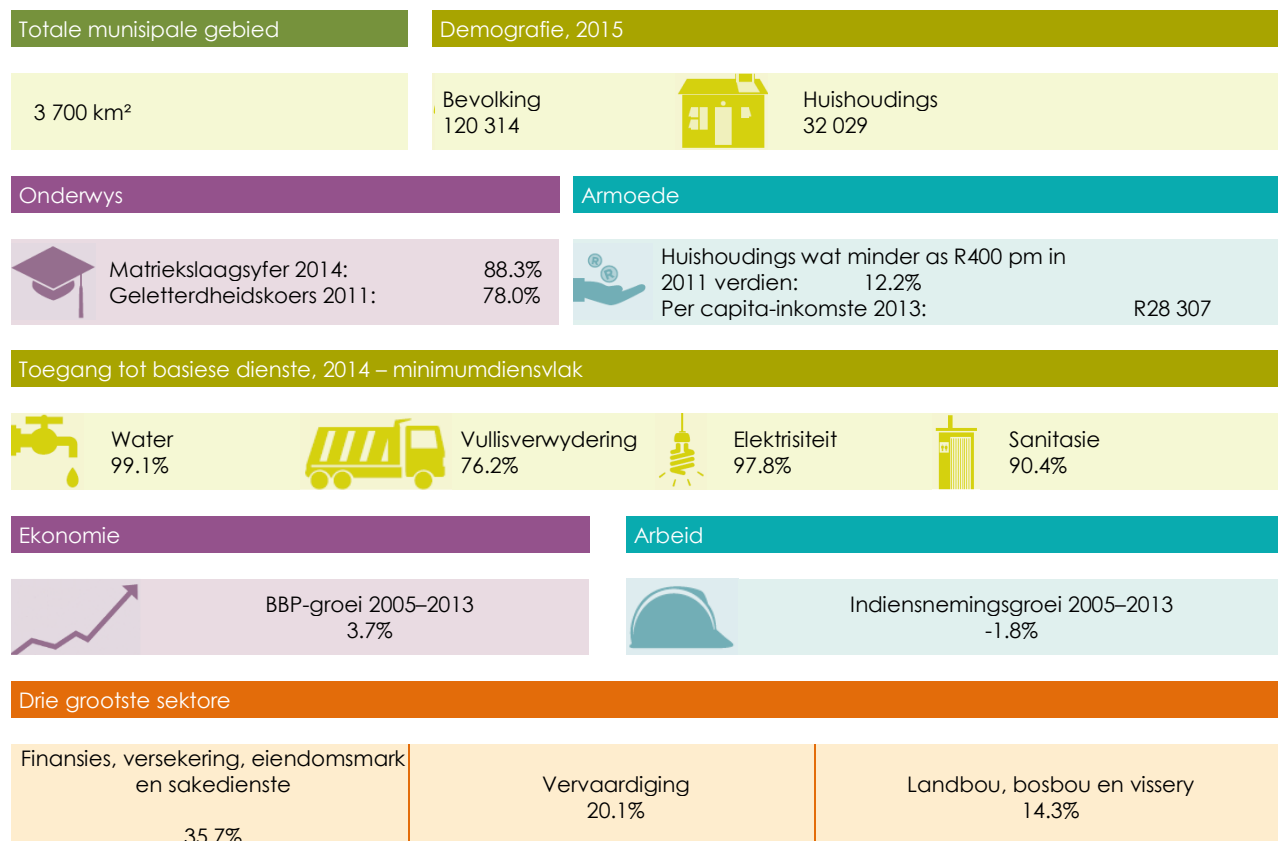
Totale munisipale gebied

3 700 km²

Demografie, 2015

Bevolking
120 314

Huishoudings
32 029

Onderwys

Matriekslaagsyfer 2014: 88.3%
Geletterdheidskoers 2011: 78.0%

Armoede

Huishoudings wat minder as R400 pm in 2011 verdien: 12.2%
Per capita-inkomste 2013: R28 307

Toegang tot basiese dienste, 2014 – minimumdiensvlak

Water
99.1%

Vullisverwydering
76.2%

Elektrisiteit
97.8%

Sanitasie
90.4%

Ekonomie

BBP-groei 2005–2013
3.7%

Arbeid

Indiensnemingsgroei 2005–2013
-1.8%

Drie grootste sektore

Finansies, versekering, eiendomsmark en sakedienste
35.7%

Vervaardiging
20.1%

Landbou, bosbou en vissery
14.3%